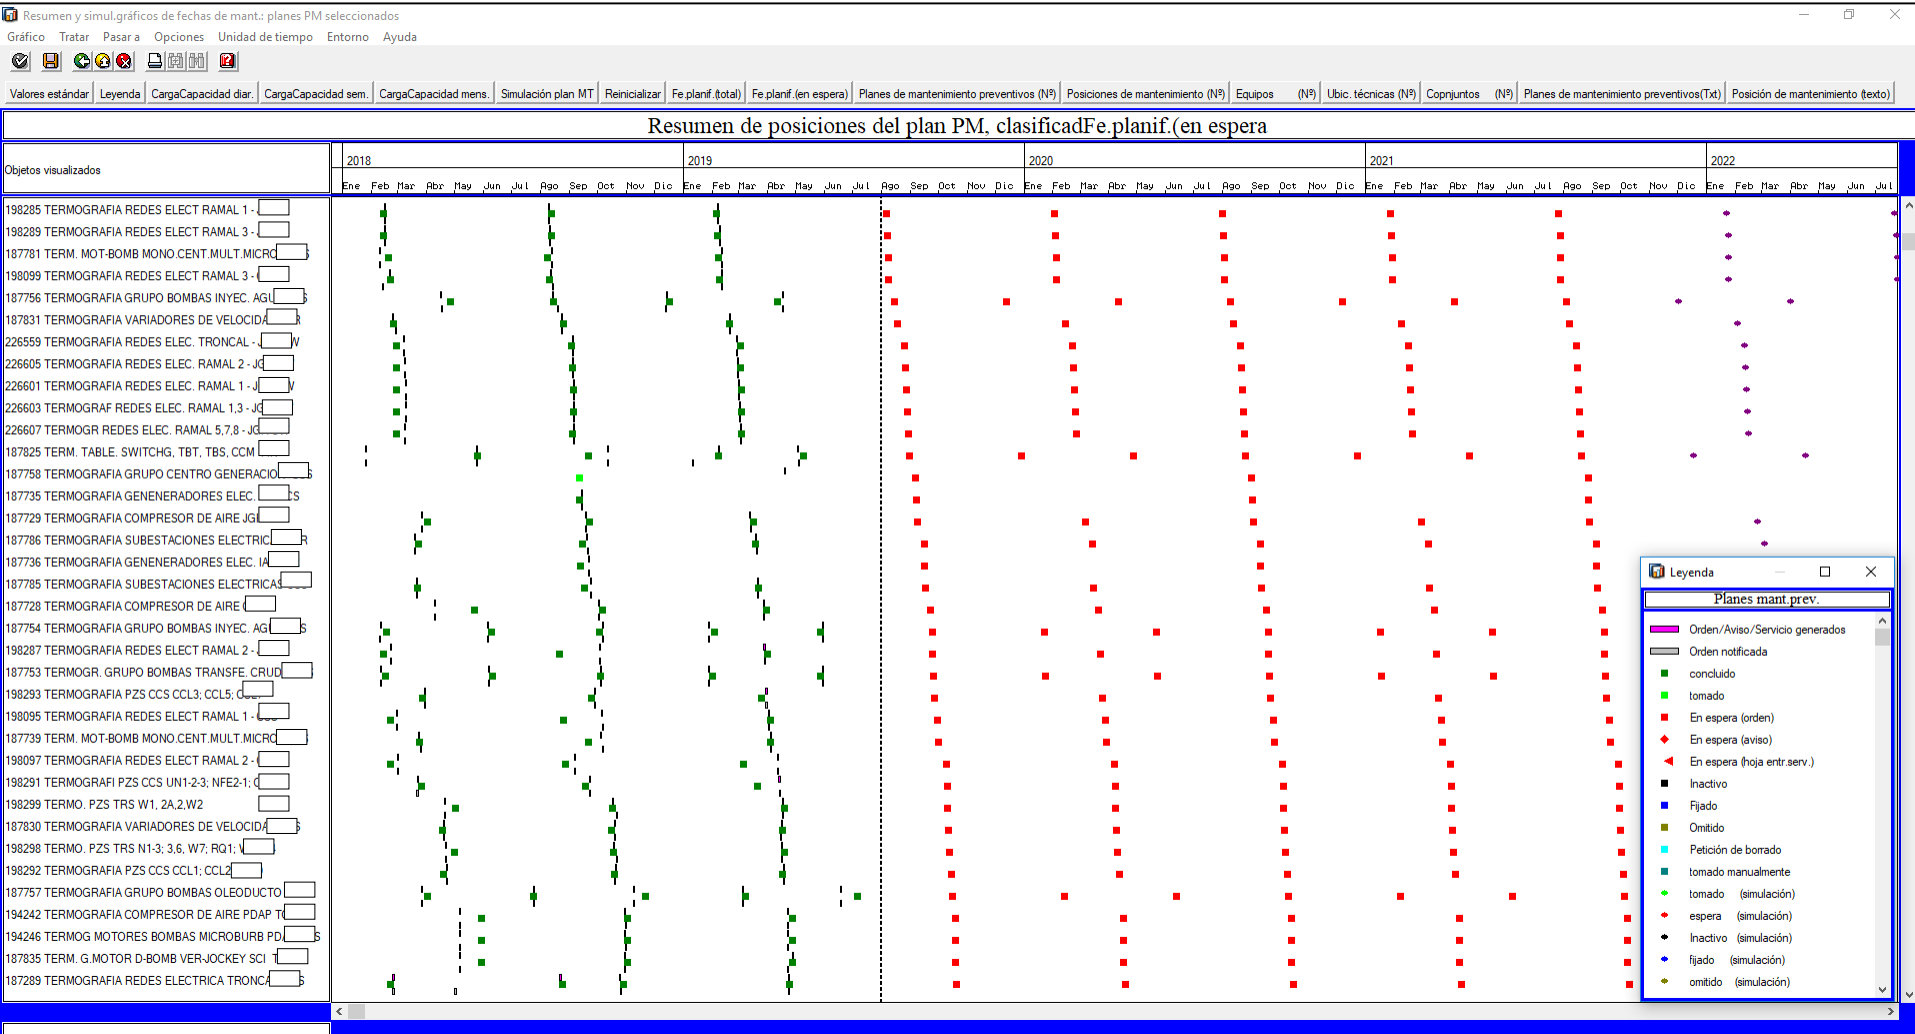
Resumen y simul.gráficos de fechas de mant.: planes PM seleccionados

Gráfico Tratar Pasar a Opciones Unidad de tiempo Entorno Ayuda

Valores estándar | Leyenda | CargaCapacidad diar. | CargaCapacidad sem. | CargaCapacidad mens. | Simulación plan MT | Reinicializar | Fe.planif.(total) | Fe.planif.(en espera) | Planes de mantenimiento preventivos (Nº) | Posiciones de mantenimiento (Nº) | Equipos (Nº) | Ubic. técnicas (Nº) | Conjuntos (Nº) | Planes de mantenimiento preventivos(Txt) | Posición de mantenimiento (texto)

Resumen de posiciones del plan PM, clasificadFe.planif.(en espera

Objetos visualizados

2018 2019 2020 2021 2022

Ene Feb Mar Abr May Jun Jul Ago Sep Oct Nov Dic Ene Feb Mar Abr May Jun Jul Ago Sep Oct Nov Dic Ene Feb Mar Abr May Jun Jul Ago Sep Oct Nov Dic Ene Feb Mar Abr May Jun Jul Ago Sep Oct Nov Dic Ene Feb Mar Abr May Jun Jul

198285 TERMOGRAFIA REDES ELECT RAMAL 1 -
198289 TERMOGRAFIA REDES ELECT RAMAL 3 -
187781 TERM. MOT-BOMB MONO.CENT.MULT.MICRO
198099 TERMOGRAFIA REDES ELECT RAMAL 3 -
187756 TERMOGRAFIA GRUPO BOMBAS INYEC. AGU
187831 TERMOGRAFIA VARIADORES DE VELOCIDA
226559 TERMOGRAFIA REDES ELEC. TRONCAL -
226605 TERMOGRAFIA REDES ELEC. RAMAL 2 - JC
226601 TERMOGRAFIA REDES ELEC. RAMAL 1 - J
226603 TERMOGRAF REDES ELEC. RAMAL 1,3 - JC
226607 TERMOGR REDES ELEC. RAMAL 5,7,8 - JC
187825 TERM. TABLE. SWITCHG, TBT, TBS, CCM
187758 TERMOGRAFIA GRUPO CENTRO GENERACIO
187735 TERMOGRAFIA GENENERADORES ELEC.
187729 TERMOGRAFIA COMPRESOR DE AIRE JG
187786 TERMOGRAFIA SUBESTACIONES ELECTRIC
187736 TERMOGRAFIA GENENERADORES ELEC. IA
187785 TERMOGRAFIA SUBESTACIONES ELECTRICAS
187728 TERMOGRAFIA COMPRESOR DE AIRE
187754 TERMOGRAFIA GRUPO BOMBAS INYEC. AG
198287 TERMOGRAFIA REDES ELECT RAMAL 2 -
187753 TERMOGR. GRUPO BOMBAS TRANSFE. CRUD
198293 TERMOGRAFIA PZS CCS CCL3; CCL5; C
198095 TERMOGRAFIA REDES ELECT RAMAL 1 -
187739 TERM. MOT-BOMB MONO.CENT.MULT.MICRO
198097 TERMOGRAFIA REDES ELECT RAMAL 2 -
198291 TERMOGRAFI PZS CCS UN1-2-3; NFE2-1; C
198299 TERMO. PZS TRS W1, 2A,2,W2
187830 TERMOGRAFIA VARIADORES DE VELOCIDA
198298 TERMO. PZS TRS N1-3; 3,6, W7; RQ1; V
198292 TERMOGRAFIA PZS CCS CCL1; CCL2
187757 TERMOGRAFIA GRUPO BOMBAS OLEODUCTO
194242 TERMOGRAFIA COMPRESOR DE AIRE PDAP T
194246 TERMOG MOTORES BOMBAS MICROBURB PD
187835 TERM. G.MOTOR D-BOMB VER-JOCKEY SCI T
187289 TERMOGRAFIA REDES ELECTRICA TRONCA

Leyenda
Planes mant.prev.
Orden/Aviso/Servicio generados
Orden notificada
concluido
tomado
En espera (orden)
En espera (aviso)
En espera (hoja entr.serv.)
Inactivo
Fijado
Omitido
Petición de borrado
tomado manualmente
tomado (simulación)
espera (simulación)
Inactivo (simulación)
fijado (simulación)
omitido (simulación)